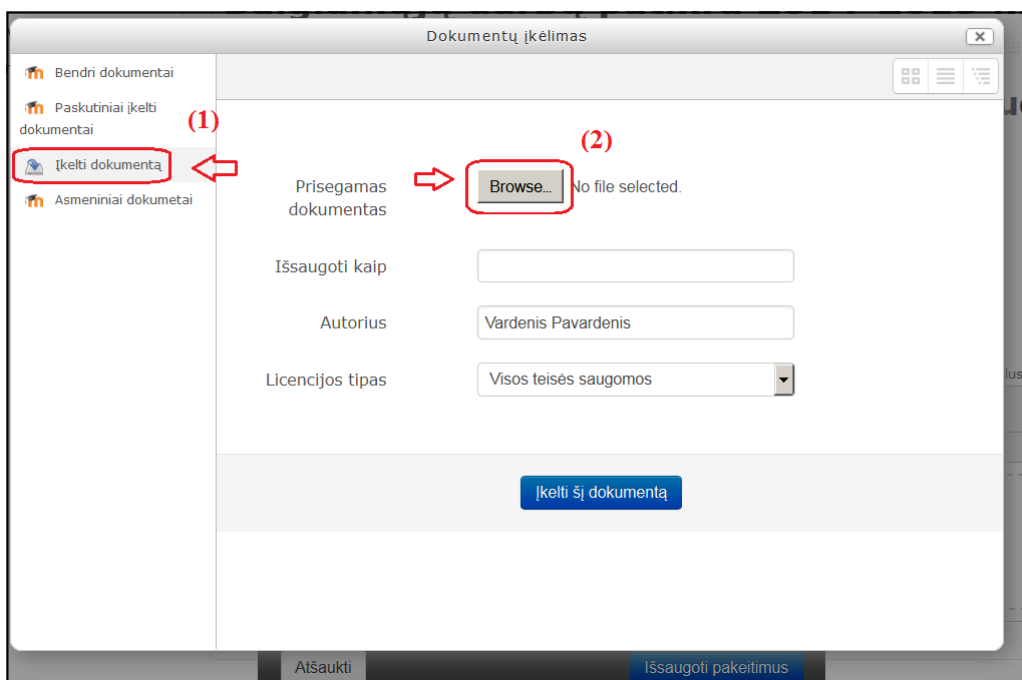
Dokumentų įkėlimas

Bendri dokumentai

Paskutiniai įkelti dokumentai

(1)

Įkelti dokumentą

Asmeniniai dokumetai

(2)

Prisegamas dokumentas

Browse...

No file selected.

Išsaugoti kaip

Autorius

Vardenis Pavardenis

Licencijos tipas

Visos teisės saugomos

Įkelti šį dokumentą

Atšaukti

Išsaugoti pakeitimus